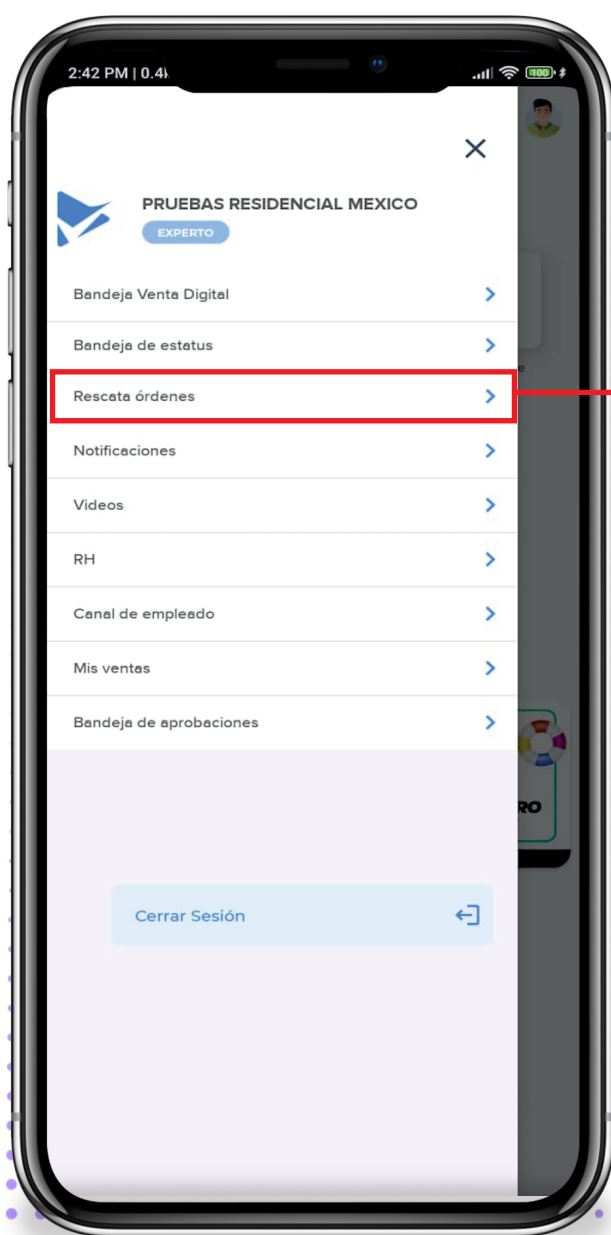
2:42 PM | 0.4

100

PRUEBAS RESIDENCIAL MEXICO
EXPERTO

Bandeja Venta Digital

Bandeja de estatus

Rescata órdenes

Notificaciones

Videos

RH

Canal de empleado

Mis ventas

Bandeja de aprobaciones

RO

Cerrar Sesión